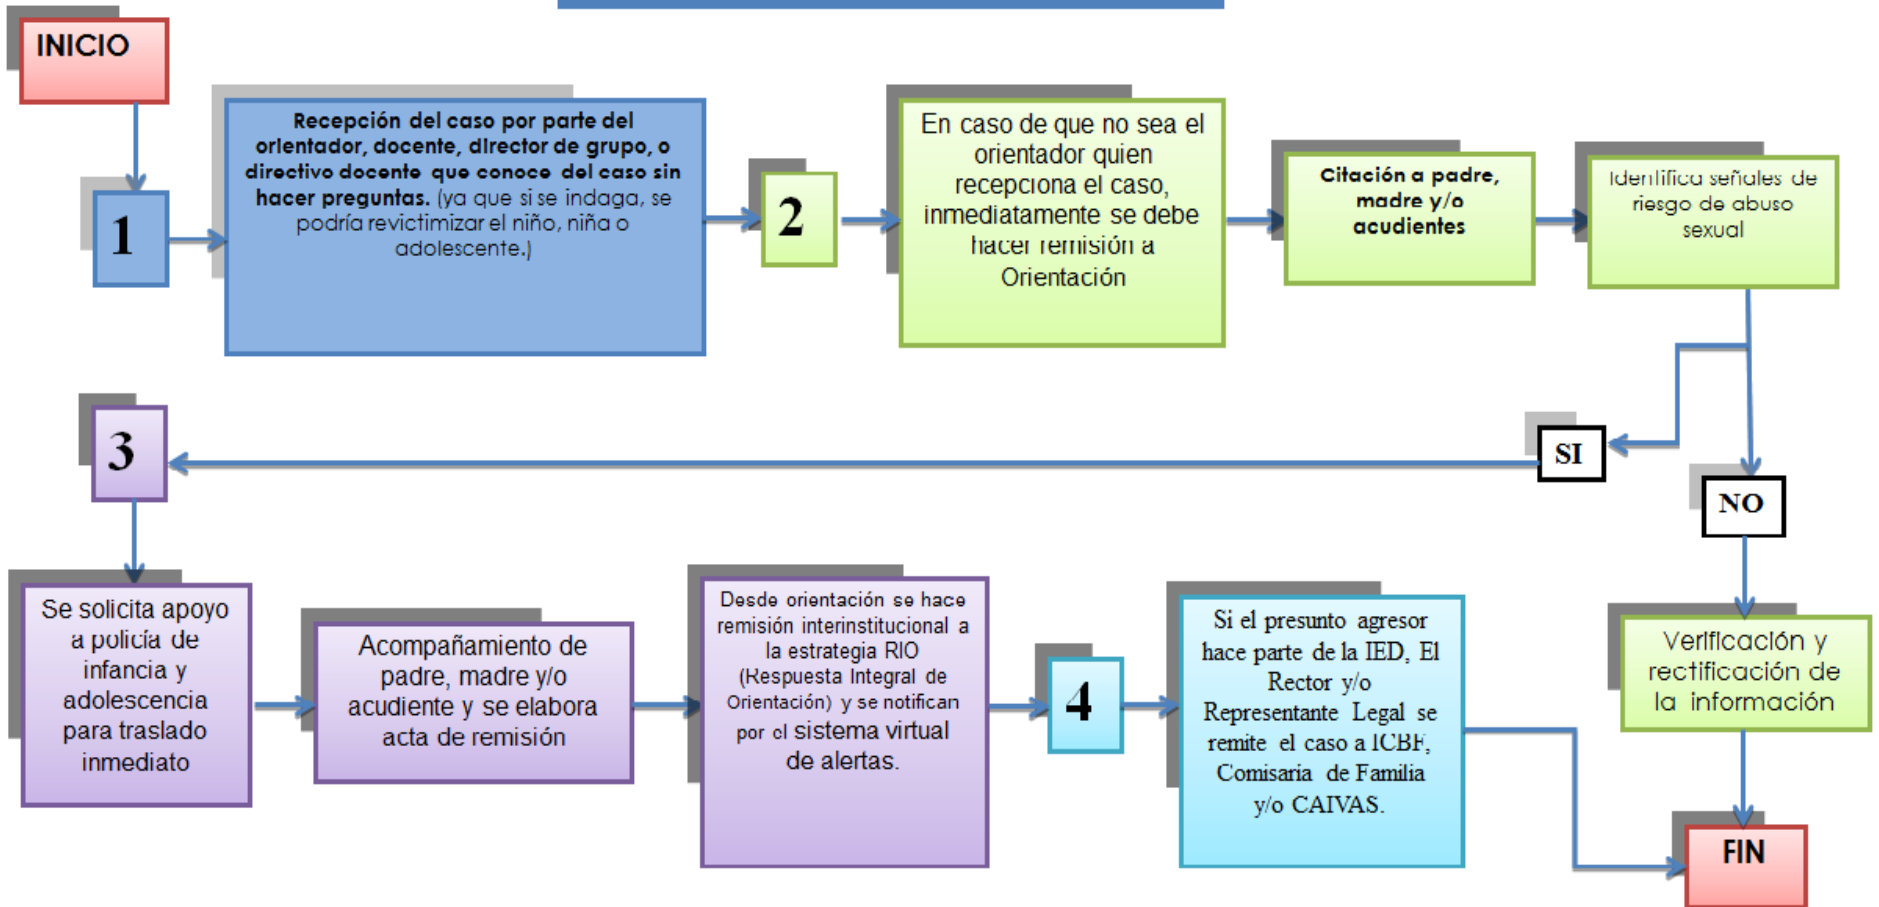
INICIO

1

**Recepción del caso por parte del orientador, docente, director de grupo, o directivo docente que conoce del caso sin hacer preguntas.** (ya que si se indaga, se podría revictimizar el niño, niña o adolescente.)

2

En caso de que no sea el orientador quien recepciona el caso, inmediatamente se debe hacer remisión a Orientación

Citación a padre, madre y/o acudientes

Identifica señales de riesgo de abuso sexual

SI

NO

3

Se solicita apoyo a policía de infancia y adolescencia para traslado inmediato

Acompañamiento de padre, madre y/o acudiente y se elabora acta de remisión

Desde orientación se hace remisión interinstitucional a la estrategia RIO (Respuesta Integral de Orientación) y se notifican por el sistema virtual de alertas.

4

Si el presunto agresor hace parte de la IED, El Rector y/o Representante Legal se remite el caso a ICBF, Comisaria de Familia y/o CAIVAS.

Verificación y rectificación de la información

FIN